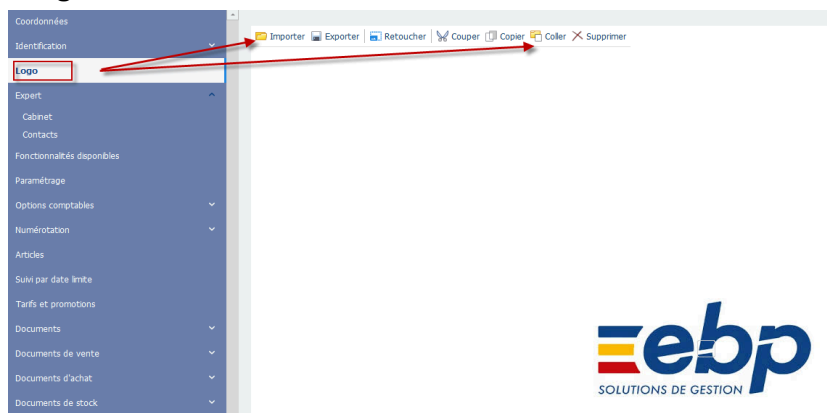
Coordonnées
Identification
Logo
Expert
Cabinet
Contacts
Fonctionnalités disponibles
Paramétrage
Options comptables
Numérotation
Articles
Suivi par date limite
Tarifs et promotions
Documents
Documents de vente
Documents d'achat
Documents de stock

Importer Exporter Retoucher Couper Copier Coller Supprimer

ebp
SOLUTIONS DE GESTION